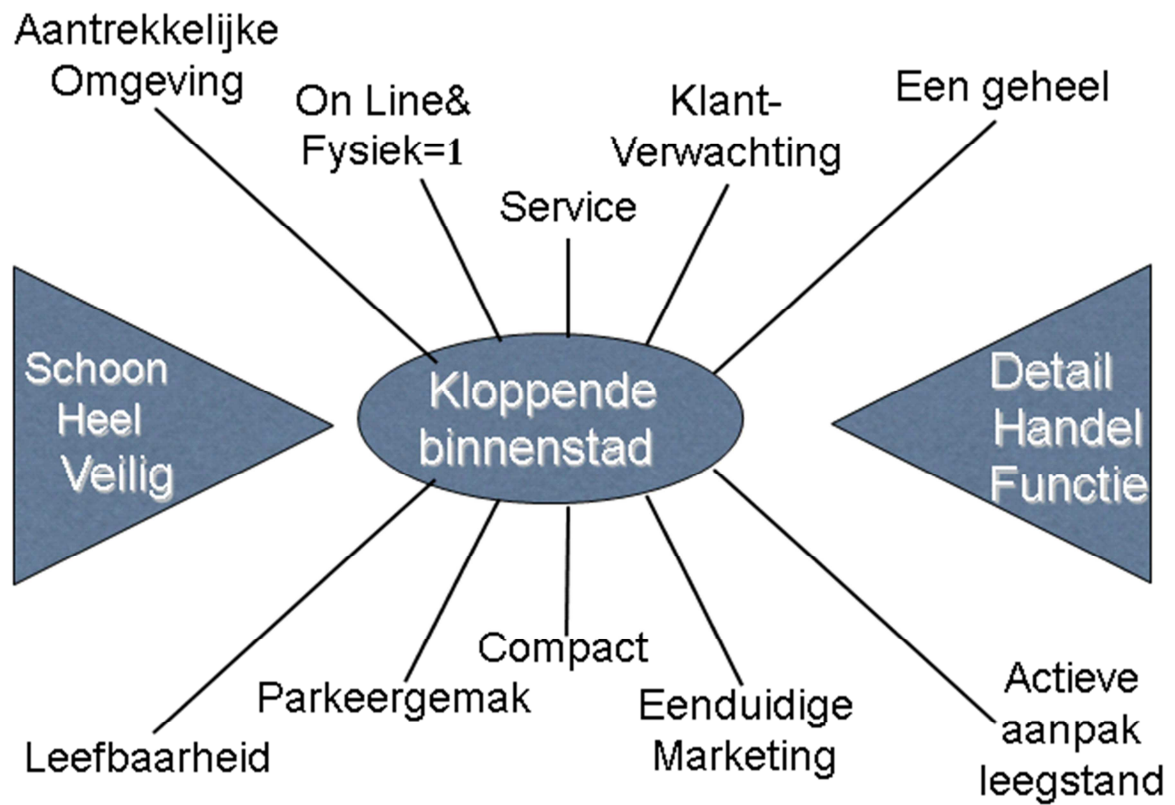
Aantrekkelijke Omgeving

On Line& Fysiek=1

Service

Klant-Verwachting

Een geheel

Schoon
Heel
Veilig

Kloppende binnenstad

Detail
Handel
Functie

Leefbaarheid

Parkeergemak

Compact

Eenduidige Marketing

Actieve aanpak leegstand